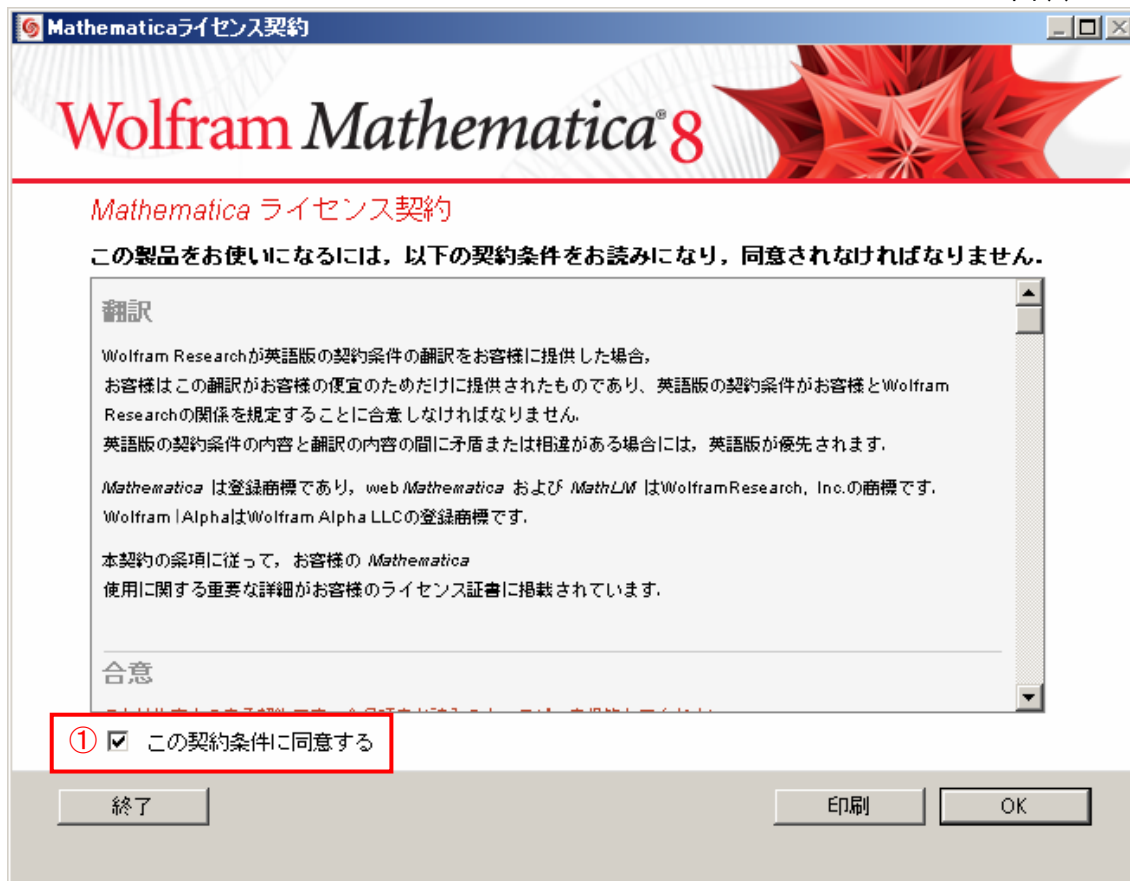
Mathematicaライセンス契約

Wolfram Mathematica® 8

Mathematica ライセンス契約

この製品をお使いになるには，以下の契約条件をお読みになり，同意されなければなりません.

翻訳

Wolfram Researchが英語版の契約条件の翻訳をお客様に提供した場合，
お客様はこの翻訳がお客様の便宜のためだけに提供されたものであり、英語版の契約条件がお客様とWolfram Researchの関係を規定することに合意しなければなりません.
英語版の契約条件の内容と翻訳の内容の間に矛盾または相違がある場合には，英語版が優先されます.

Mathematica は登録商標であり，web Mathematica および MathLM はWolframResearch, Inc.の商標です.
Wolfram|AlphaはWolfram Alpha LLCの登録商標です.

本契約の条項に従って，お客様の Mathematica
使用に関する重要な詳細がお客様のライセンス証書に掲載されています.

合意

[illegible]

① ☑ この契約条件に同意する

終了

印刷

OK